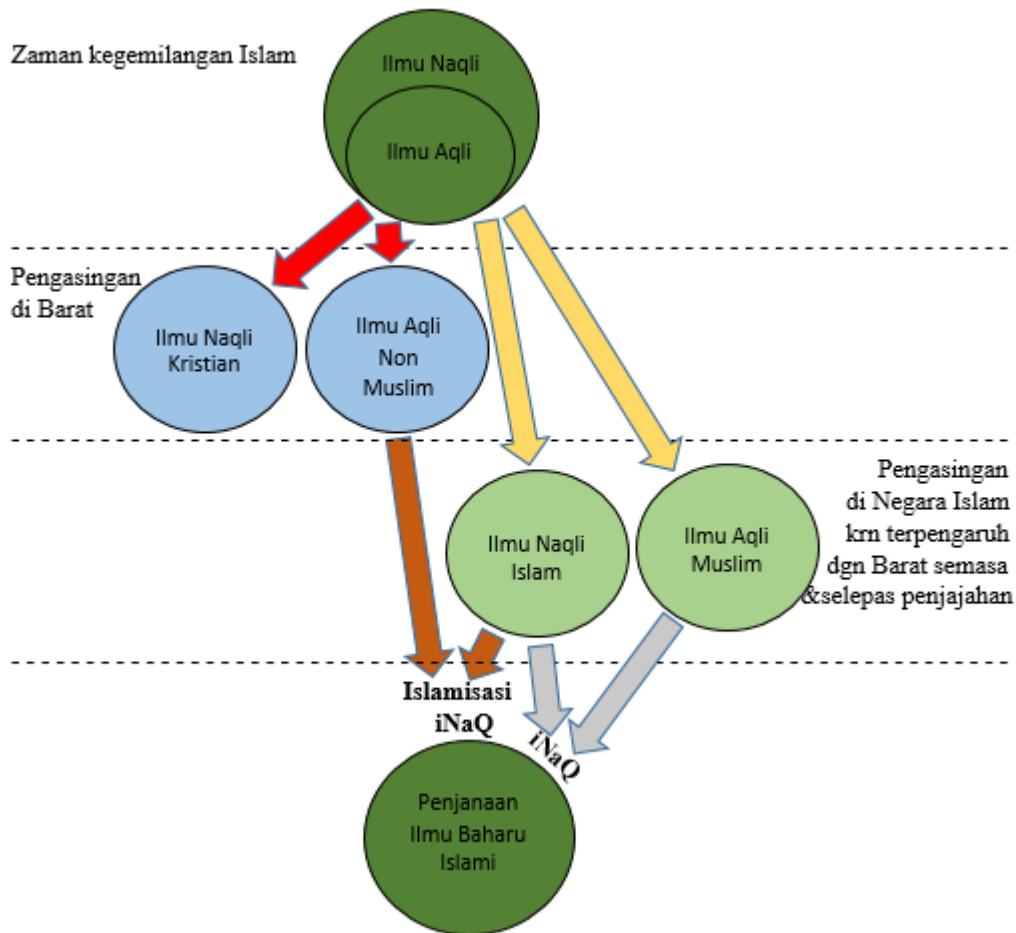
Zaman kegemilangan Islam

Ilmu Naqli

Ilmu Aqli

Pengasingan di Barat

Ilmu Naqli Kristian

Ilmu Aqli Non Muslim

Pengasingan di Negara Islam krn terpengaruh dgn Barat semasa &selepas penjajahan

Ilmu Naqli Islam

Ilmu Aqli Muslim

Islamisasi iNaQ

iNaQ

Penjanaan Ilmu Baharu Islami